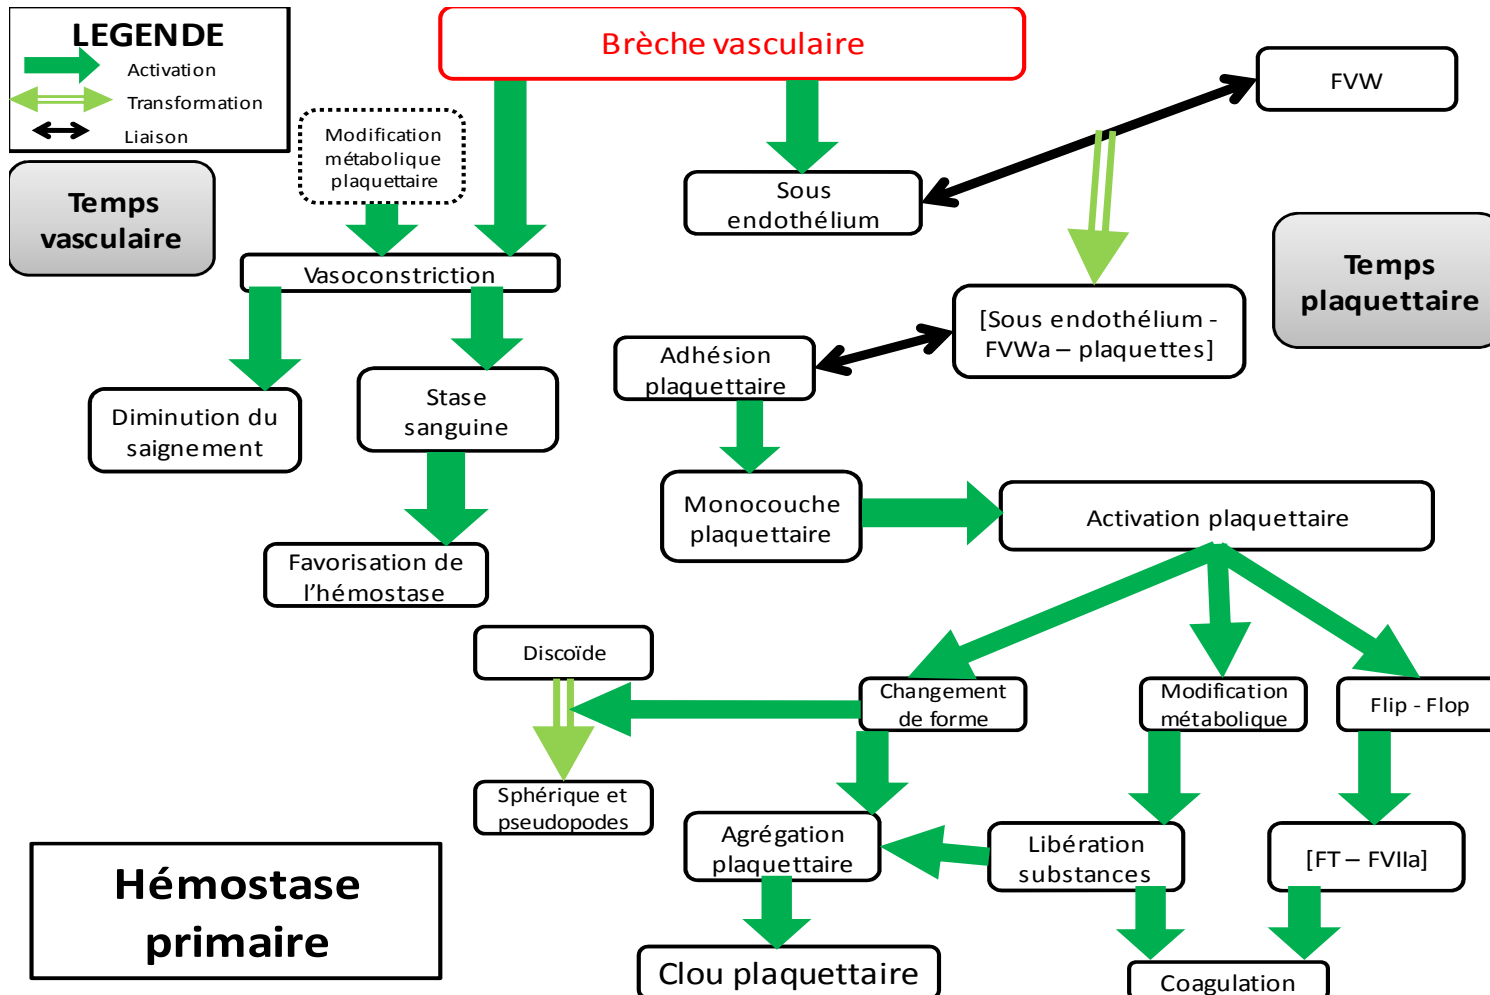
LEGENDE
Activation
Transformation
Liaison

Temps vasculaire

Modification métabolique plaquettaire

Brèche vasculaire

Sous endothélium

FVW

Temps plaquettaire

Vasoconstriction

[Sous endothélium - FVWa – plaquettes]

Adhésion plaquettaire

Diminution du saignement

Stase sanguine

Monocouche plaquettaire

Activation plaquettaire

Favorisation de l’hémostase

Discoïde

Changement de forme

Modification métabolique

Flip - Flop

Sphérique et pseudopodes

Agrégation plaquettaire

Libération substances

[FT – FVIIa]

Hémostase primaire

Clou plaquettaire

Coagulation